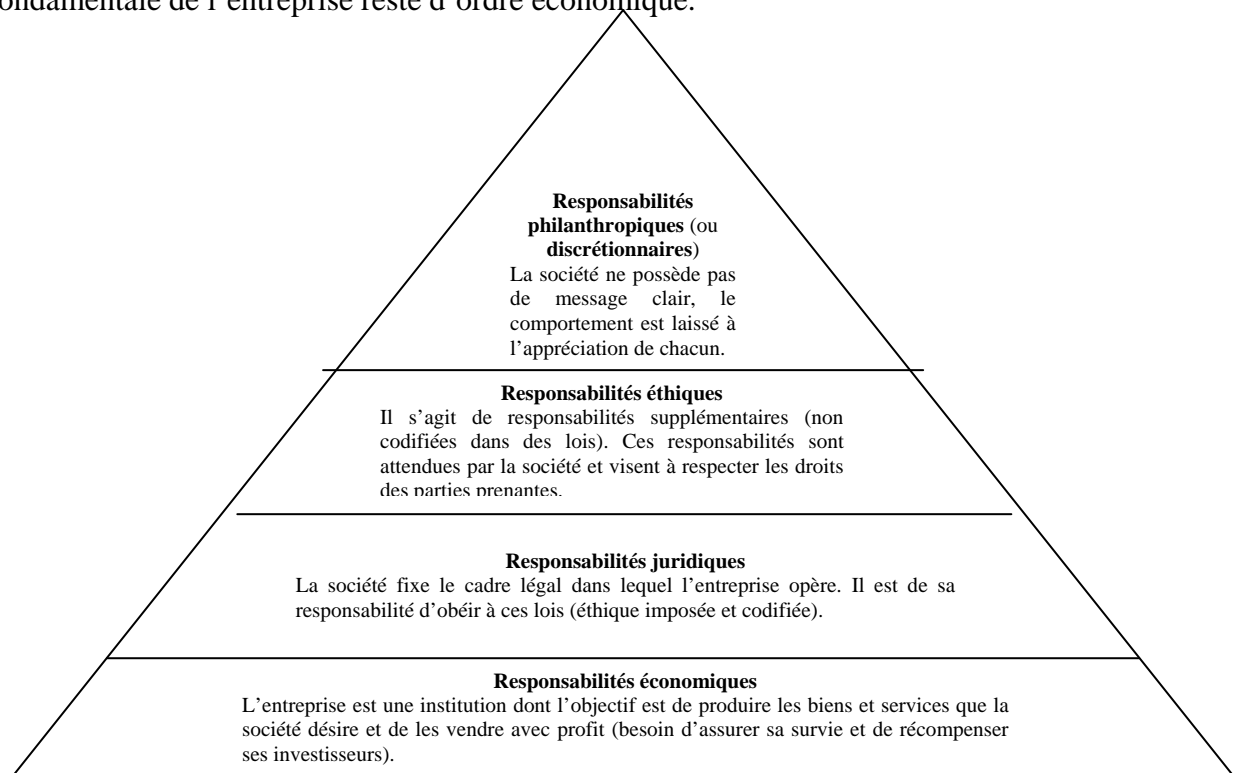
ondamentale de l'entreprise reste d'ordre économique.

**Responsabilités philanthropiques** (ou **discrétionnaires**)
La société ne possède pas de message clair, le comportement est laissé à l'appréciation de chacun.

**Responsabilités éthiques**
Il s'agit de responsabilités supplémentaires (non codifiées dans des lois). Ces responsabilités sont attendues par la société et visent à respecter les droits des parties prenantes.

**Responsabilités juridiques**
La société fixe le cadre légal dans lequel l'entreprise opère. Il est de sa responsabilité d'obéir à ces lois (éthique imposée et codifiée).

**Responsabilités économiques**
L'entreprise est une institution dont l'objectif est de produire les biens et services que la société désire et de les vendre avec profit (besoin d'assurer sa survie et de récompenser ses investisseurs).